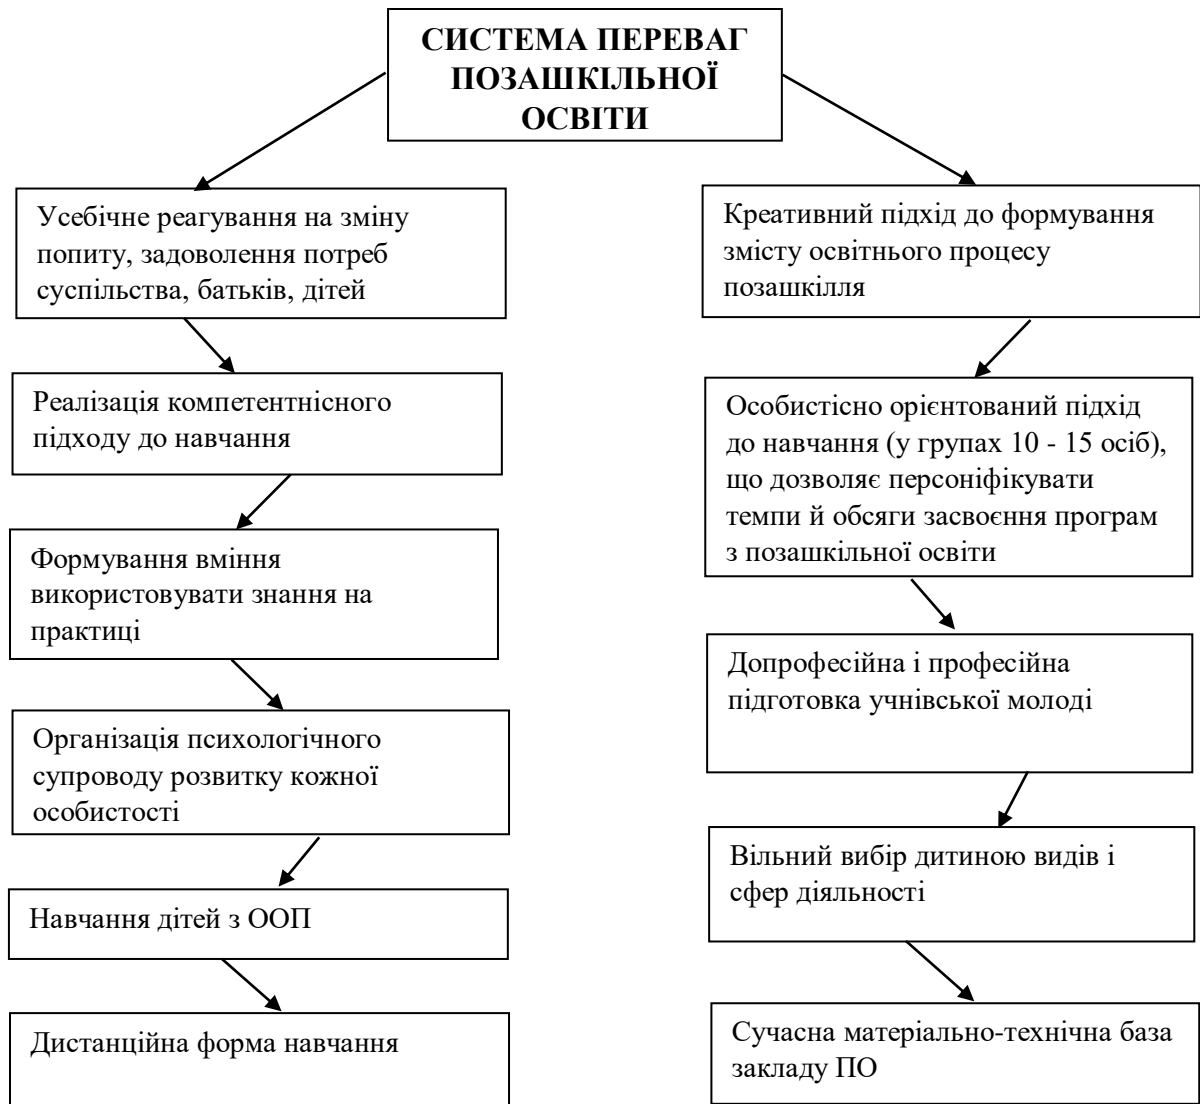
СИСТЕМА ПЕРЕВАГ ПОЗАШКІЛЬНОЇ ОСВІТИ

Усебічне реагування на зміну попиту, задоволення потреб суспільства, батьків, дітей

Реалізація компетентнісного підходу до навчання

Формування вміння використовувати знання на практиці

Організація психологічного супроводу розвитку кожної особистості

Навчання дітей з ООП

Дистанційна форма навчання

Креативний підхід до формування змісту освітнього процесу позашкілля

Особистісно орієнтований підхід до навчання (у групах 10 - 15 осіб), що дозволяє персоніфікувати темпи й обсяги засвоєння програм з позашкільної освіти

Допрофесійна і професійна підготовка учнівської молоді

Вільний вибір дитиною видів і сфер діяльності

Сучасна матеріально-технічна база закладу ПО